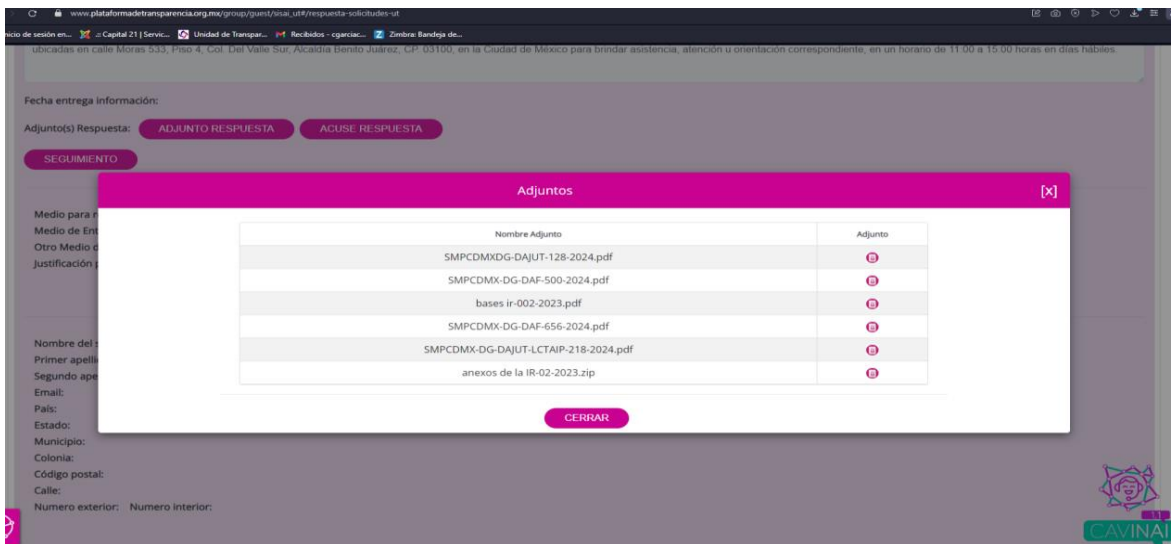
www.plataformadetransparencia.org.mx/group/guest/sisai_ut#/respuesta-solicitudes-ut

nicio de sesión en... :: Capital 21 | Servic... Unidad de Transpar... Recibidos - cgarciac... Zimbra: Bandeja de...

ubicadas en calle Moras 533, Piso 4, Col. Del Valle Sur, Alcaldía Benito Juárez, CP. 03100, en la Ciudad de México para brindar asistencia, atención u orientación correspondiente, en un horario de 11:00 a 15:00 horas en días hábiles.

Fecha entrega información:

Adjunto(s) Respuesta: ADJUNTO RESPUESTA ACUSE RESPUESTA

SEGUIMIENTO

Medio para r
Medio de Ent
Otro Medio d
Justificación

Adjuntos [X]

| Nombre Adjunto | Adjunto |
|---|---|
| SMPCDMXDG-DAJUT-128-2024.pdf | |
| SMPCDMX-DG-DAF-500-2024.pdf | |
| bases ir-002-2023.pdf | |
| SMPCDMX-DG-DAF-656-2024.pdf | |
| SMPCDMX-DG-DAJUT-LCTAIP-218-2024.pdf | |
| anexos de la IR-02-2023.zip | |

CERRAR

Nombre del
Primer apell
Segundo ape
Email:
País:
Estado:
Municipio:
Colonia:
Código postal:
Calle:
Numero exterior: Numero interior:

CAVINAI